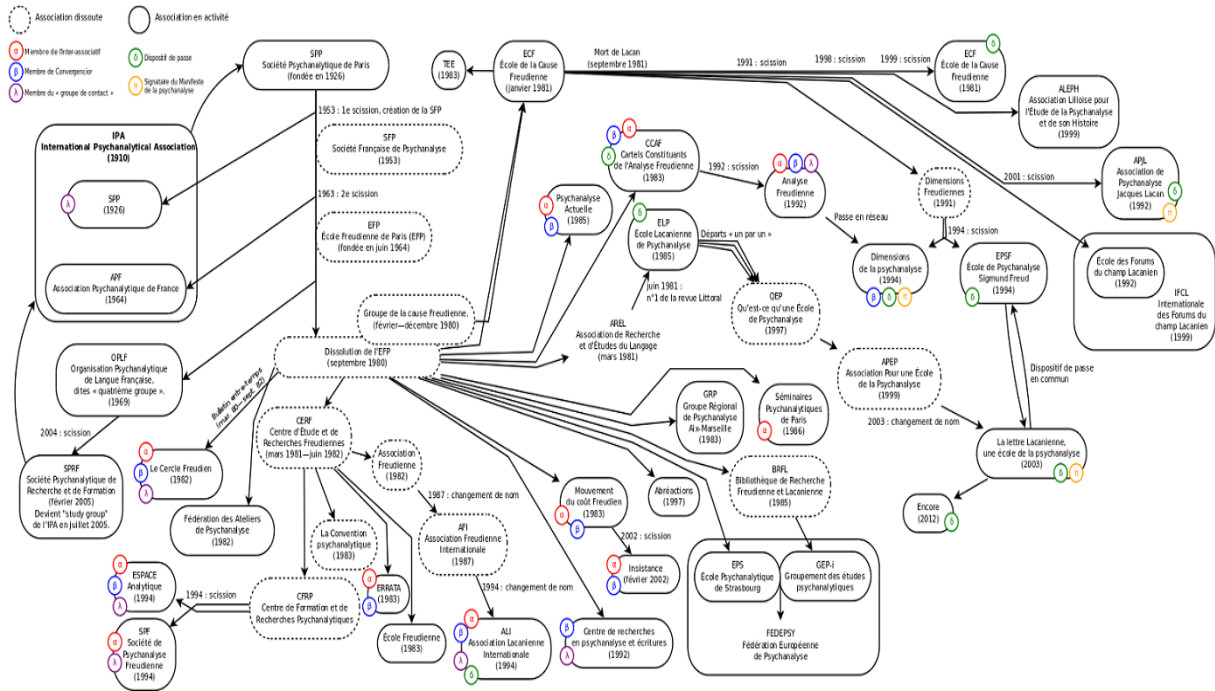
Association dissoute
Association en activité

α Membre de l'inter-associatif
β Membre de Convergencia
λ Membre du « groupe de contact »
δ Dispositif de passe
π Signataire du Manifeste de la psychanalyse

SPP
Société Psychanalytique de Paris
(fondée en 1926)

IPA
International Psychanalytical Association
(1910)

SPP
(1926)

APF
Association Psychanalytique de France
(1964)

1953 : 1e scission, création de la SFP

SFP
Société Française de Psychanalyse
(1953)

1963 : 2e scission

EFP
École Freudienne de Paris (EFP)
(fondée en juin 1964)

OPLF
Organisation Psychanalytique de Langue Française, dites « quatrième groupe ».
(1969)

2004 : scission

SPRF
Société Psychanalytique de Recherche et de Formation
(février 2005)
Devient "study group" de l'IPA en juillet 2005.

TEE
(1983)

ECF
École de la Cause Freudienne
(janvier 1981)

Mort de Lacan
(septembre 1981)

1991 : scission
1998 : scission
1999 : scission

ECF
École de la Cause Freudienne
(1981)

ALEPH
Association Lilloise pour l'Étude de la Psychanalyse et de son Histoire
(1999)

2001 : scission

APJL
Association de Psychanalyse Jacques Lacan
(1992)

CCAF
Cartels Constituants de l'Analyse Freudienne
(1983)

1992 : scission

Analyse Freudienne
(1992)

Dimensions Freudiennes
(1991)

Passe en réseau

1994 : scission

Dimensions de la psychanalyse
(1994)

EPSF
École de Psychanalyse Sigmund Freud
(1994)

École des Forums du champ Lacanien
(1992)

IFCL
Internationale des Forums du champ Lacanien
(1999)

Psychanalyse Actuelle
(1985)

ELP
École Lacanienne de Psychanalyse
(1985)

Départs « un par un »

juin 1981 :
n°1 de la revue Littoral

QEP
Qu'est-ce qu'une École de Psychanalyse
(1997)

AREL
Association de Recherche et d'Études du Langage
(mars 1981)

Groupe de la cause freudienne.
(février—décembre 1980)

Dissolution de l'EFP
(septembre 1980)

Bulletin entre-temps
(mai 80 – sept. 82)

APEP
Association Pour une École de la Psychanalyse
(1999)

Dispositif de passe en commun

2003 : changement de nom

La lettre Lacanienne, une école de la psychanalyse
(2003)

Encore
(2012)

GRP
Groupe Régional de Psychanalyse Aix-Marseille
(1983)

Séminaires Psychanalytiques de Paris
(1986)

BRFL
Bibliothèque de Recherche Freudienne et Lacanienne
(1985)

Abréactions
(1997)

Le Cercle Freudien
(1982)

CERF
Centre d'Étude et de Recherches Freudiennes
(mars 1981—juin 1982)

Association Freudienne
(1982)

1987 : changement de nom

AFI
Association Freudienne Internationale
(1987)

1994 : changement de nom

ALI
Association Lacanienne Internationale
(1994)

Mouvement du coût Freudien
(1983)

2002 : scission

Insistance
(février 2002)

Fédération des Ateliers de Psychanalyse
(1982)

La Convention psychanalytique
(1983)

ERRATA
(1983)

École Freudienne
(1983)

CFRP
Centre de Formation et de Recherches Psychanalytiques

1994 : scission

ESPACE Analytique
(1994)

SPF
Société de Psychanalyse Freudienne
(1994)

Centre de recherches en psychanalyse et écritures
(1992)

EPS
École Psychanalytique de Strasbourg

GEP-i
Groupement des études psychanalytiques

FEDEPSY
Fédération Européenne de Psychanalyse